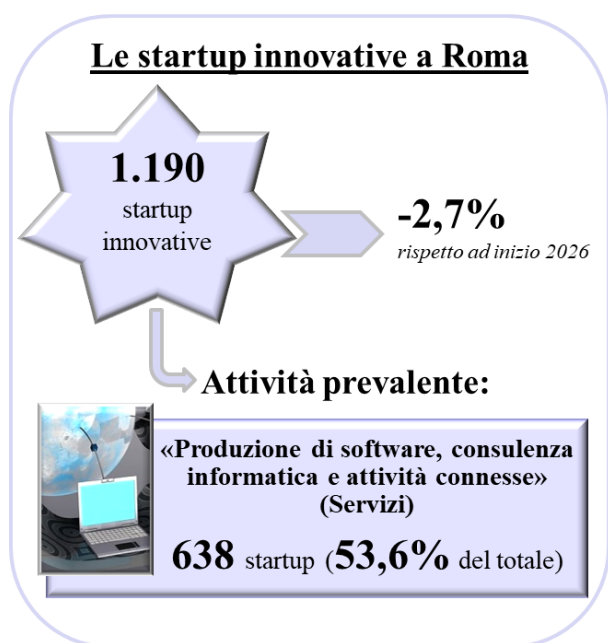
Le startup innovative a Roma

1.190
startup
innovative

-2,7%
rispetto ad inizio 2026

Attività prevalente:

«Produzione di software, consulenza informatica e attività connesse»
(Servizi)

638 startup (53,6% del totale)